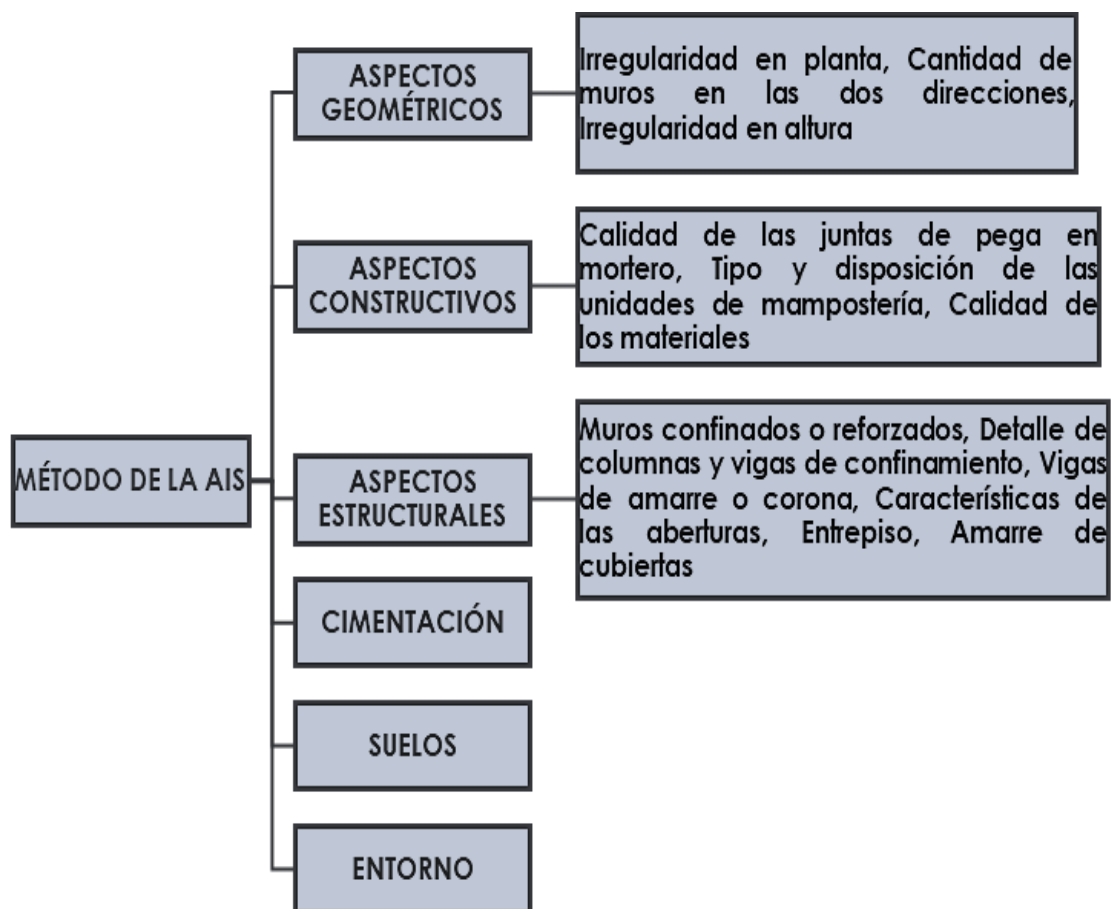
MÉTODO DE LA AIS

ASPECTOS GEOMÉTRICOS

Irregularidad en planta, Cantidad de muros en las dos direcciones, Irregularidad en altura

ASPECTOS CONSTRUCTIVOS

Calidad de las juntas de pega en mortero, Tipo y disposición de las unidades de mampostería, Calidad de los materiales

ASPECTOS ESTRUCTURALES

Muros confinados o reforzados, Detalle de columnas y vigas de confinamiento, Vigas de amarre o corona, Características de las aberturas, Entrepiso, Amarre de cubiertas

CIMENTACIÓN

SUELOS

ENTORNO